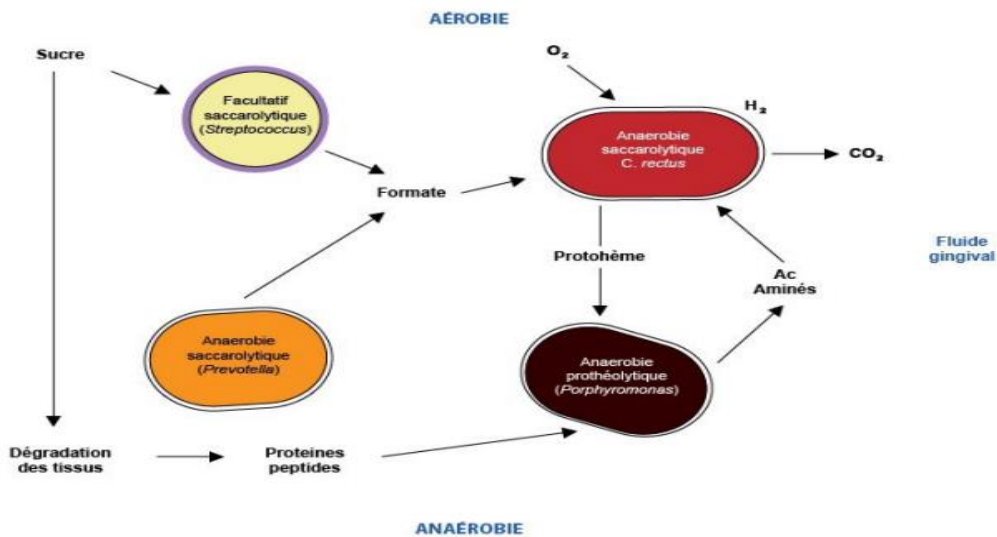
AÉROBIE

Sucre

Facultatif saccarolytique (Streptococcus)

$O_2$

$H_2$

Anaerobie saccarolytique C. rectus

$CO_2$

Formate

Protohême

Fluide gingival

Ac Aminés

Anaerobie saccarolytique (Prevotella)

Anaerobie prothéolytique (Porphyromonas)

Dégradation des tissus

Proteines peptides

ANAÉROBIE